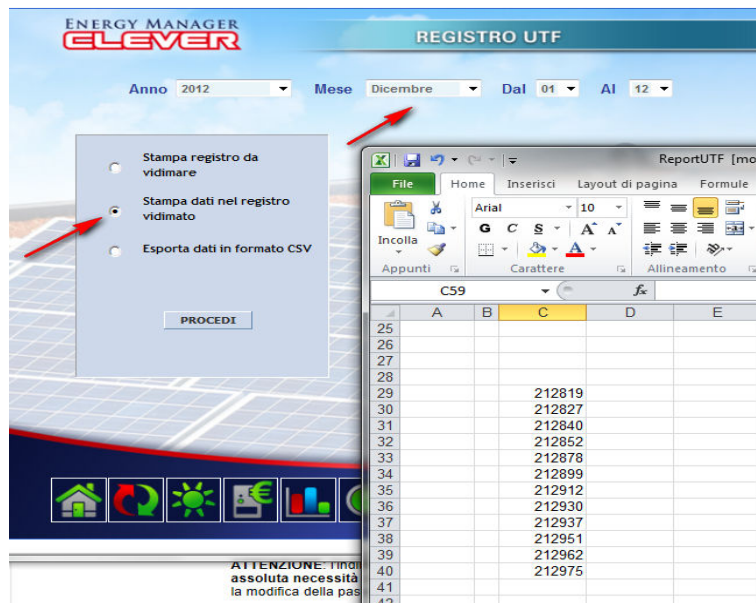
ENERGY MANAGER
CLEVER

REGISTRO UTF

Anno 2012 Mese Dicembre Dal 01 Al 12

Stampa registro da vidimare

Stampa dati nel registro vidimato

Esporta dati in formato CSV

PROCEDI

ReportUTF [mo

File Home Inserisci Layout di pagina Formule

Arial 10

Incolla

G C S A A

Appunti Carattere Allineamento

C59 $f_x$

| | A | B | C | D | E |
|---|---|---|---|---|---|
| 25 | | | | | |
| 26 | | | | | |
| 27 | | | | | |
| 28 | | | | | |
| 29 | | | 212819 | | |
| 30 | | | 212827 | | |
| 31 | | | 212840 | | |
| 32 | | | 212852 | | |
| 33 | | | 212878 | | |
| 34 | | | 212899 | | |
| 35 | | | 212912 | | |
| 36 | | | 212930 | | |
| 37 | | | 212937 | | |
| 38 | | | 212951 | | |
| 39 | | | 212962 | | |
| 40 | | | 212975 | | |
| 41 | | | | | |

ATTENZIONE: l'indi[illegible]
assoluta necessità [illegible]
la modifica della pas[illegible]